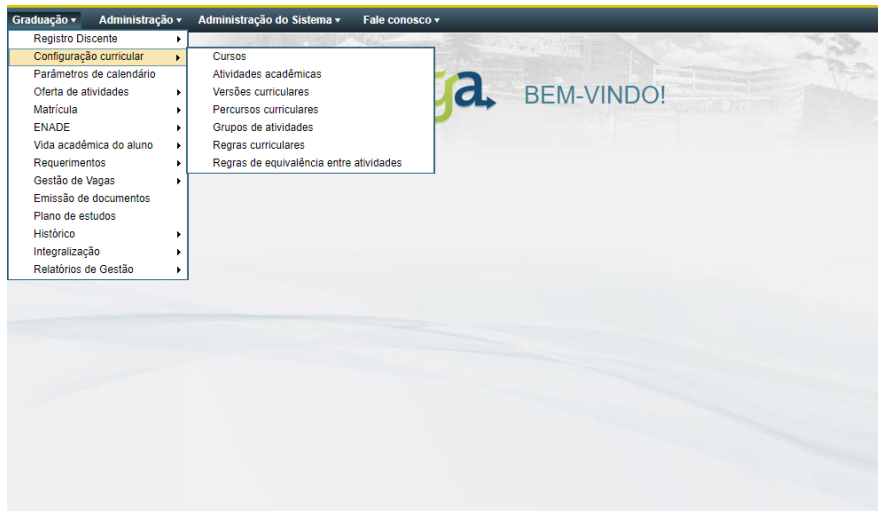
Graduação ▾ Administração ▾ Administração do Sistema ▾ Fale conosco ▾

Registro Discente
Configuração curricular
Parâmetros de calendário
Oferta de atividades
Matrícula
ENADE
Vida acadêmica do aluno
Requerimentos
Gestão de Vagas
Emissão de documentos
Plano de estudos
Histórico
Integralização
Relatórios de Gestão

Cursos
Atividades acadêmicas
Versões curriculares
Percursos curriculares
Grupos de atividades
Regras curriculares
Regras de equivalência entre atividades

ga

BEM-VINDO!